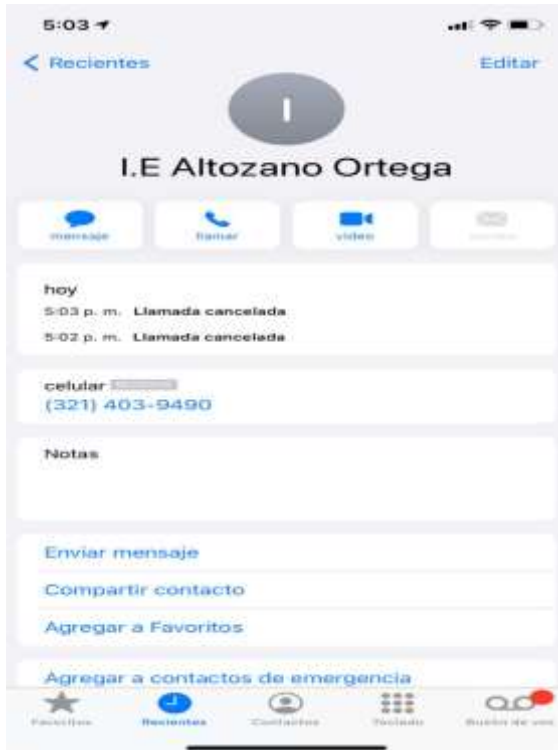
5:03

< Recientes

Editar

I

I.E Altozano Ortega

mensaje

llamar

video

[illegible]

hoy

5:03 p. m. Llamada cancelada

5:02 p. m. Llamada cancelada

celular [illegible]

(321) 403-9490

Notas

Enviar mensaje

Compartir contacto

Agregar a Favoritos

Agregar a contactos de emergencia

Favoritos

Recientes

Contactos

Teclado

Buzón de voz